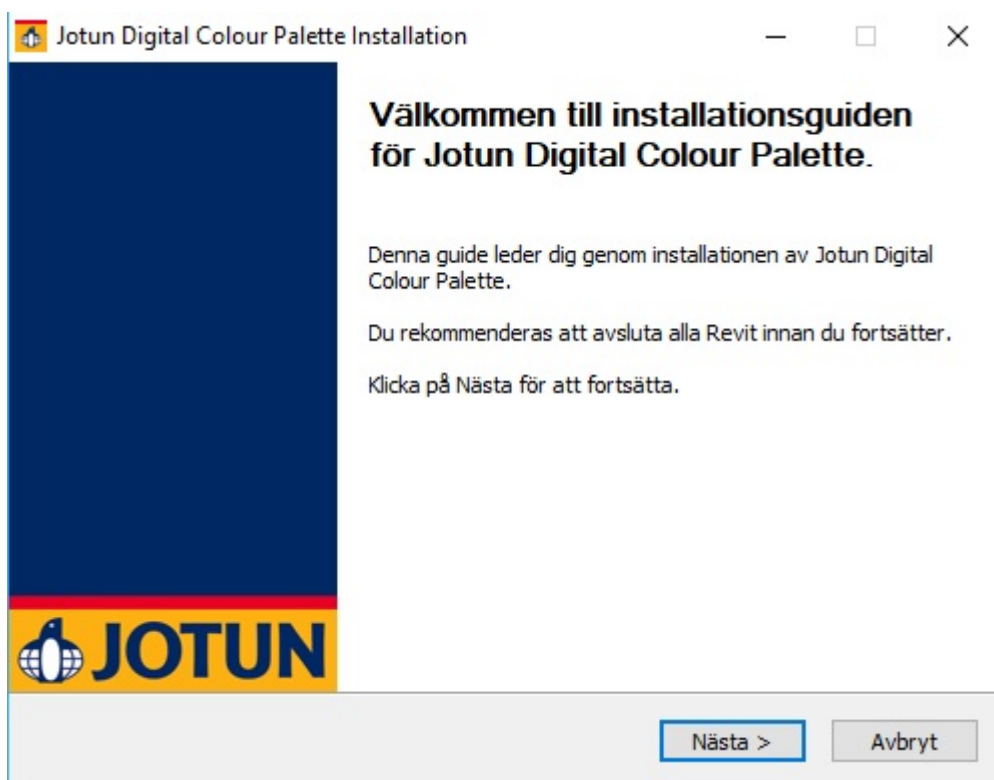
Jotun Digital Colour Palette Installation

Välkommen till installationsguiden för Jotun Digital Colour Palette.

Denna guide leder dig genom installationen av Jotun Digital Colour Palette.

Du rekommenderas att avsluta alla Revit innan du fortsätter.

Klicka på Nästa för att fortsätta.

JOTUN

Nästa >

Avbryt